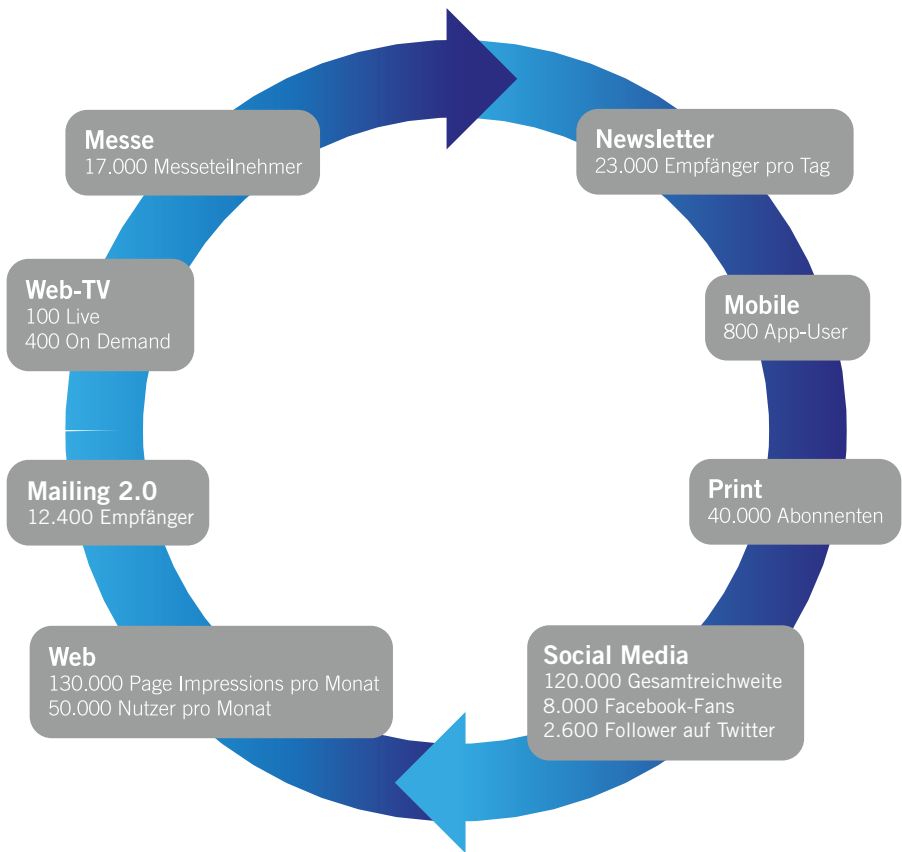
Messe
17.000 Messeteilnehmer

Newsletter
23.000 Empfänger pro Tag

Web-TV
100 Live
400 On Demand

Mobile
800 App-User

Mailing 2.0
12.400 Empfänger

Print
40.000 Abonnenten

Web
130.000 Page Impressions pro Monat
50.000 Nutzer pro Monat

Social Media
120.000 Gesamtreichweite
8.000 Facebook-Fans
2.600 Follower auf Twitter